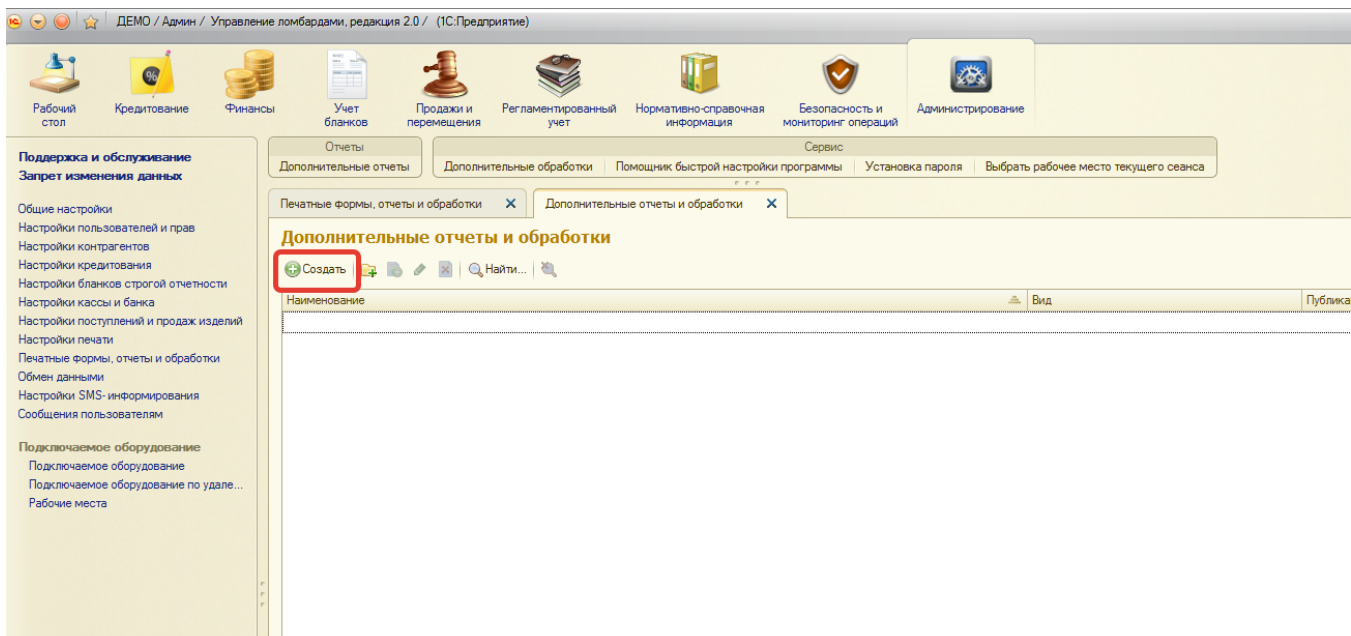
ДЕМО / Админ / Управление ломбардами, редакция 2.0 / (1С:Предприятие)

Рабочий стол
Кредитование
Финансы
Учет бланков
Продажи и перемещения
Регламентированный учет
Нормативно-справочная информация
Безопасность и мониторинг операций
Администрирование

Поддержка и обслуживание
Запрет изменения данных

Общие настройки
Настройки пользователей и прав
Настройки контрагентов
Настройки кредитования
Настройки бланков строгой отчетности
Настройки кассы и банка
Настройки поступлений и продаж изделий
Настройки печати
Печатные формы, отчеты и обработки
Обмен данными
Настройки SMS-информирования
Сообщения пользователям

Подключаемое оборудование
Подключаемое оборудование
Подключаемое оборудование по удале...
Рабочие места

Отчеты
Дополнительные отчеты

Сервис
Дополнительные обработки | Помощник быстрой настройки программы | Установка пароля | Выбрать рабочее место текущего сеанса

Печатные формы, отчеты и обработки ✕
Дополнительные отчеты и обработки ✕

Дополнительные отчеты и обработки

Создать | Найти...

| Наименование | Вид | Публика |
|---|---|---|
| | | |